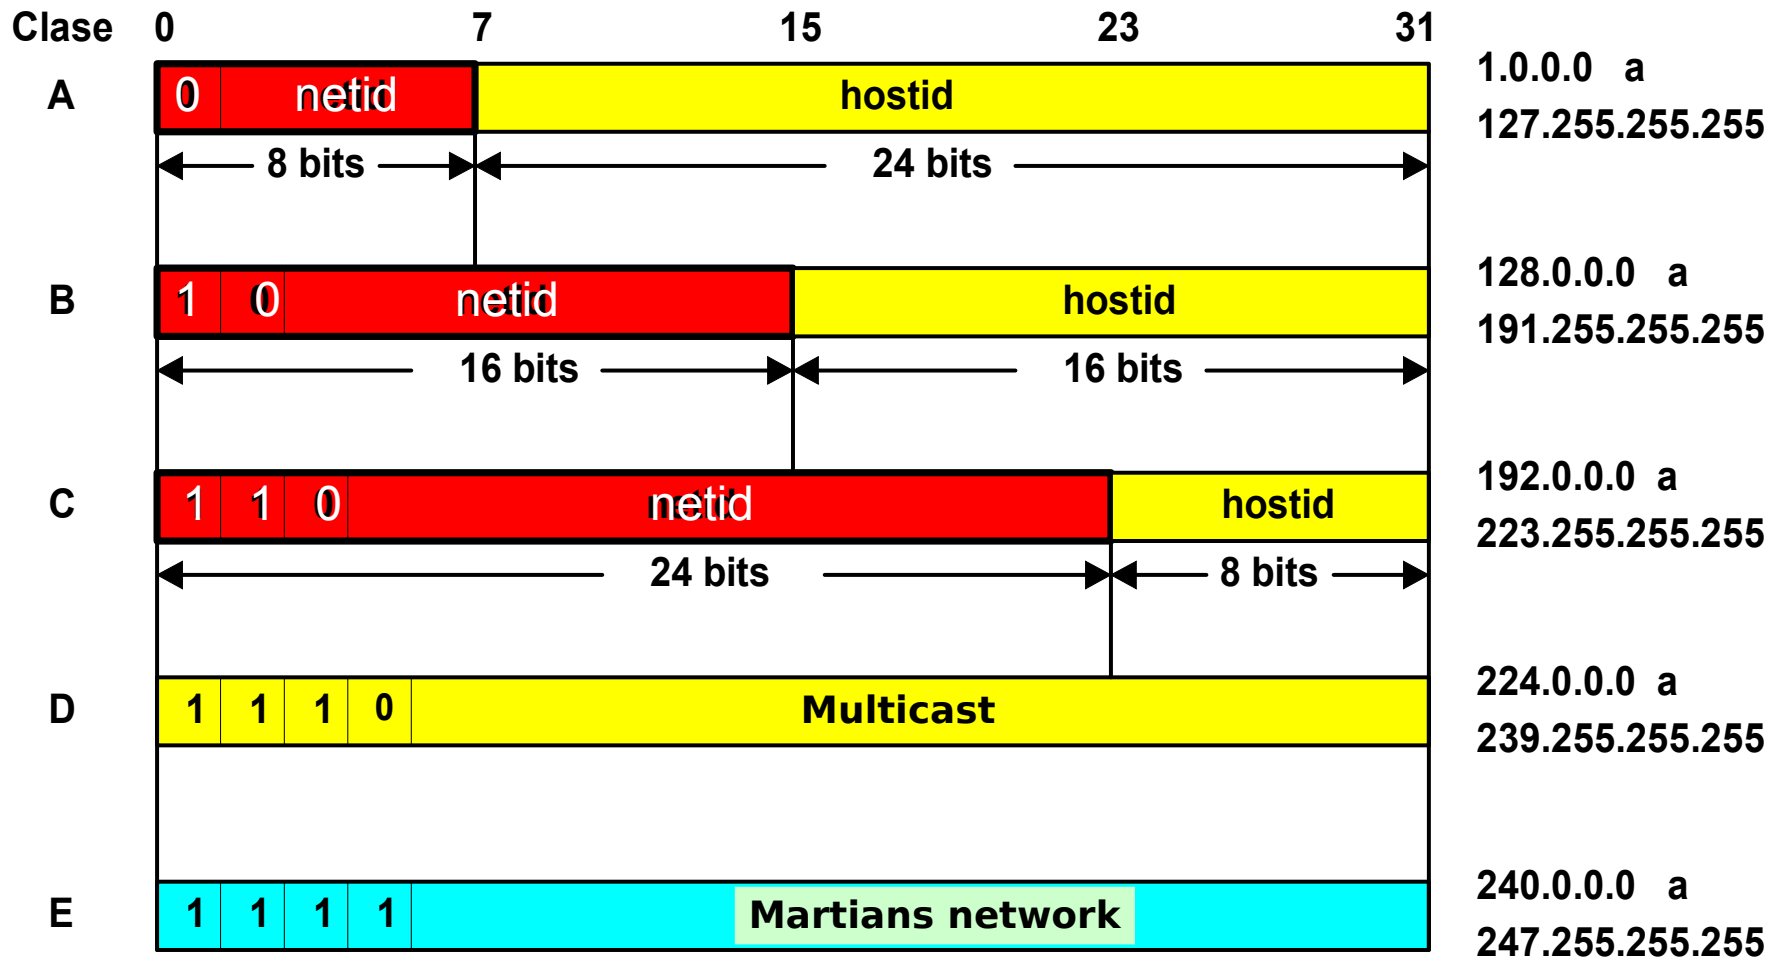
Clase 0 7 15 23 31

A 0 netid hostid 1.0.0.0 a 127.255.255.255

8 bits 24 bits

B 1 0 netid hostid 128.0.0.0 a 191.255.255.255

16 bits 16 bits

C 1 1 0 netid hostid 192.0.0.0 a 223.255.255.255

24 bits 8 bits

D 1 1 1 0 Multicast 224.0.0.0 a 239.255.255.255

E 1 1 1 1 Martians network 240.0.0.0 a 247.255.255.255